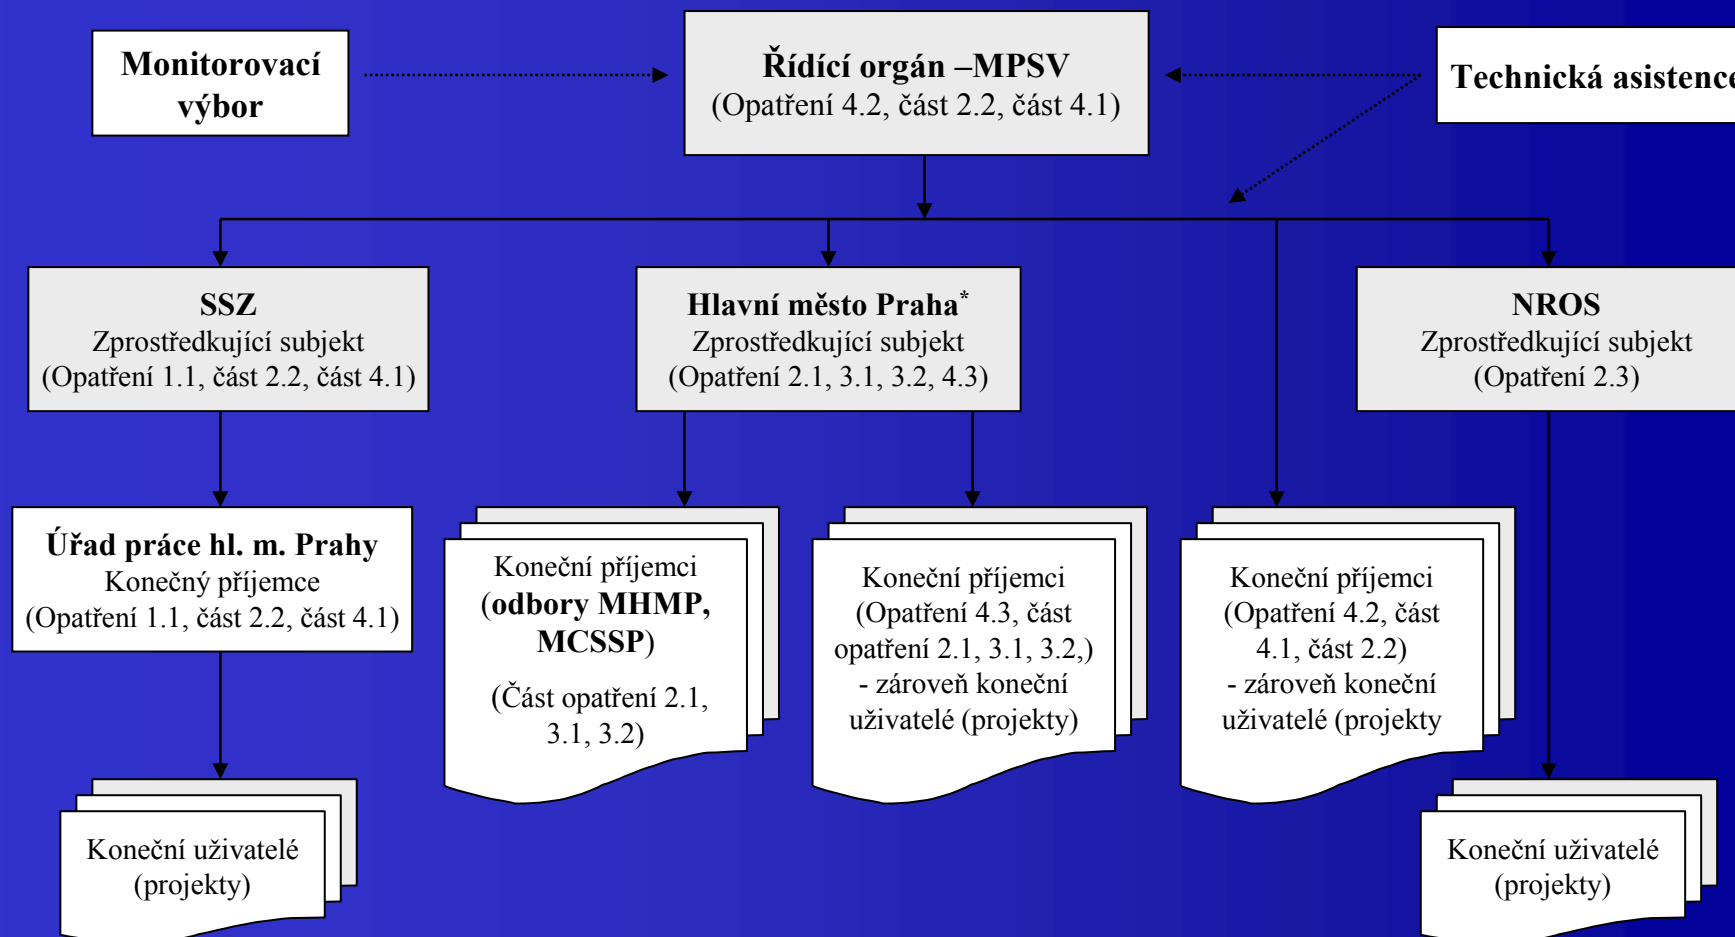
Monitorovací výbor

Řídící orgán –MPSV
(Opatření 4.2, část 2.2, část 4.1)

Technická asistenc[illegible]

SSZ
Zprostředkující subjekt
(Opatření 1.1, část 2.2, část 4.1)

Hlavní město Praha*
Zprostředkující subjekt
(Opatření 2.1, 3.1, 3.2, 4.3)

NROS
Zprostředkující subjekt
(Opatření 2.3)

Úřad práce hl. m. Prahy
Konečný příjemce
(Opatření 1.1, část 2.2, část 4.1)

Koneční příjemci
(odbory MHMP, MCSSP)
(Část opatření 2.1, 3.1, 3.2)

Koneční příjemci
(Opatření 4.3, část opatření 2.1, 3.1, 3.2,)
- zároveň koneční uživatelé (projekty)

Koneční příjemci
(Opatření 4.2, část 4.1, část 2.2)
- zároveň koneční uživatelé (projekty

Koneční uživatelé
(projekty)

Koneční uživatelé
(projekty)